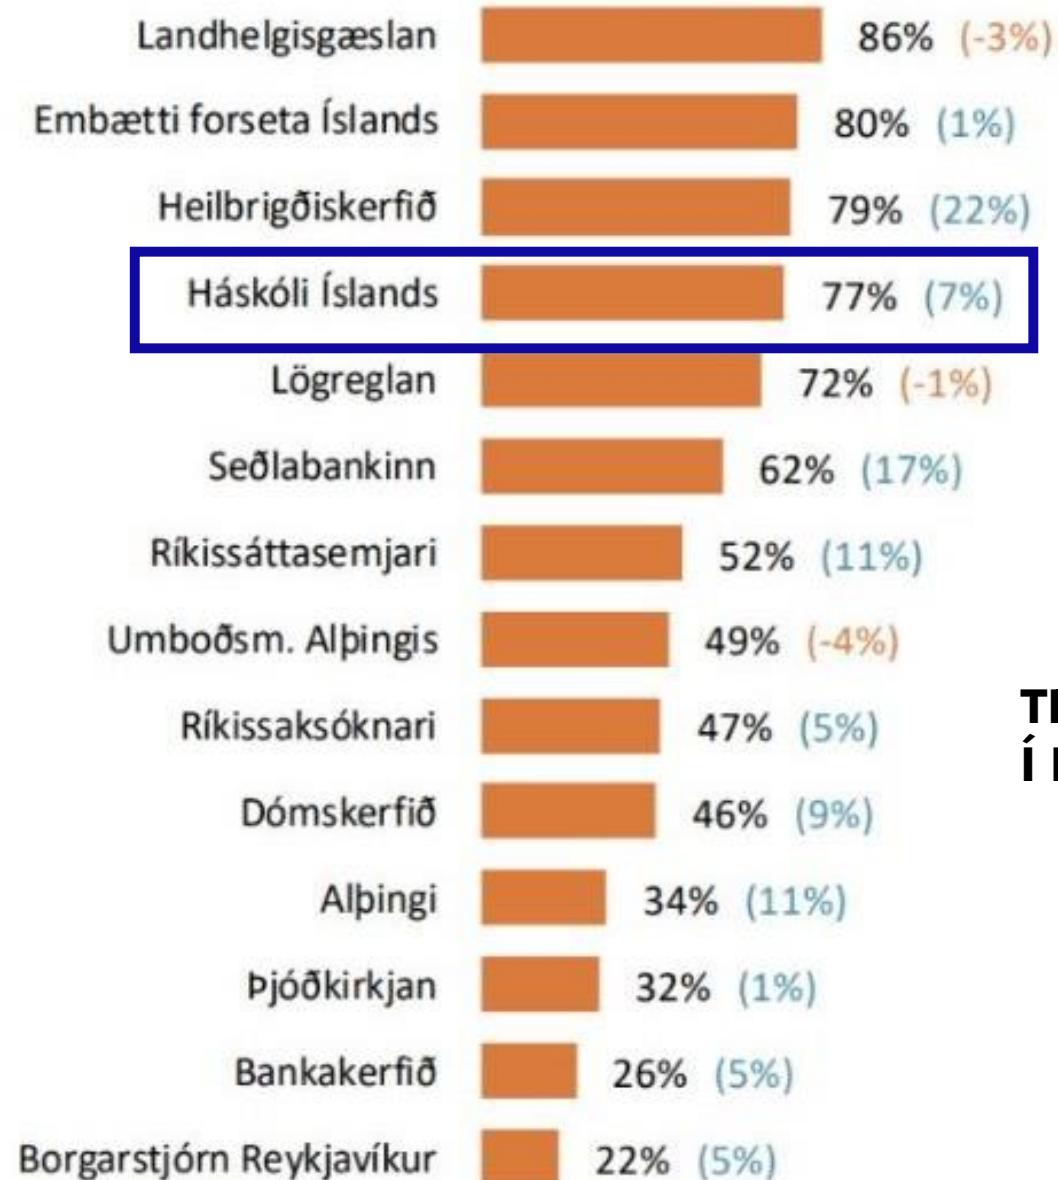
Landhelgisgæslan 86% (-3%)
Embætti forseta Íslands 80% (1%)
Heilbrigðiskerfið 79% (22%)
Háskóli Íslands 77% (7%)
Lögreglan 72% (-1%)
Seðlabankinn 62% (17%)
Ríkissáttasemjari 52% (11%)
Umboðsm. Alþingis 49% (-4%)
Ríkissaksóknari 47% (5%)
Dómskerfið 46% (9%)
Alþingi 34% (11%)
Þjóðkirkjan 32% (1%)
Bankakerfið 26% (5%)
Borgarstjórn Reykjavíkur 22% (5%)

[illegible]
Í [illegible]